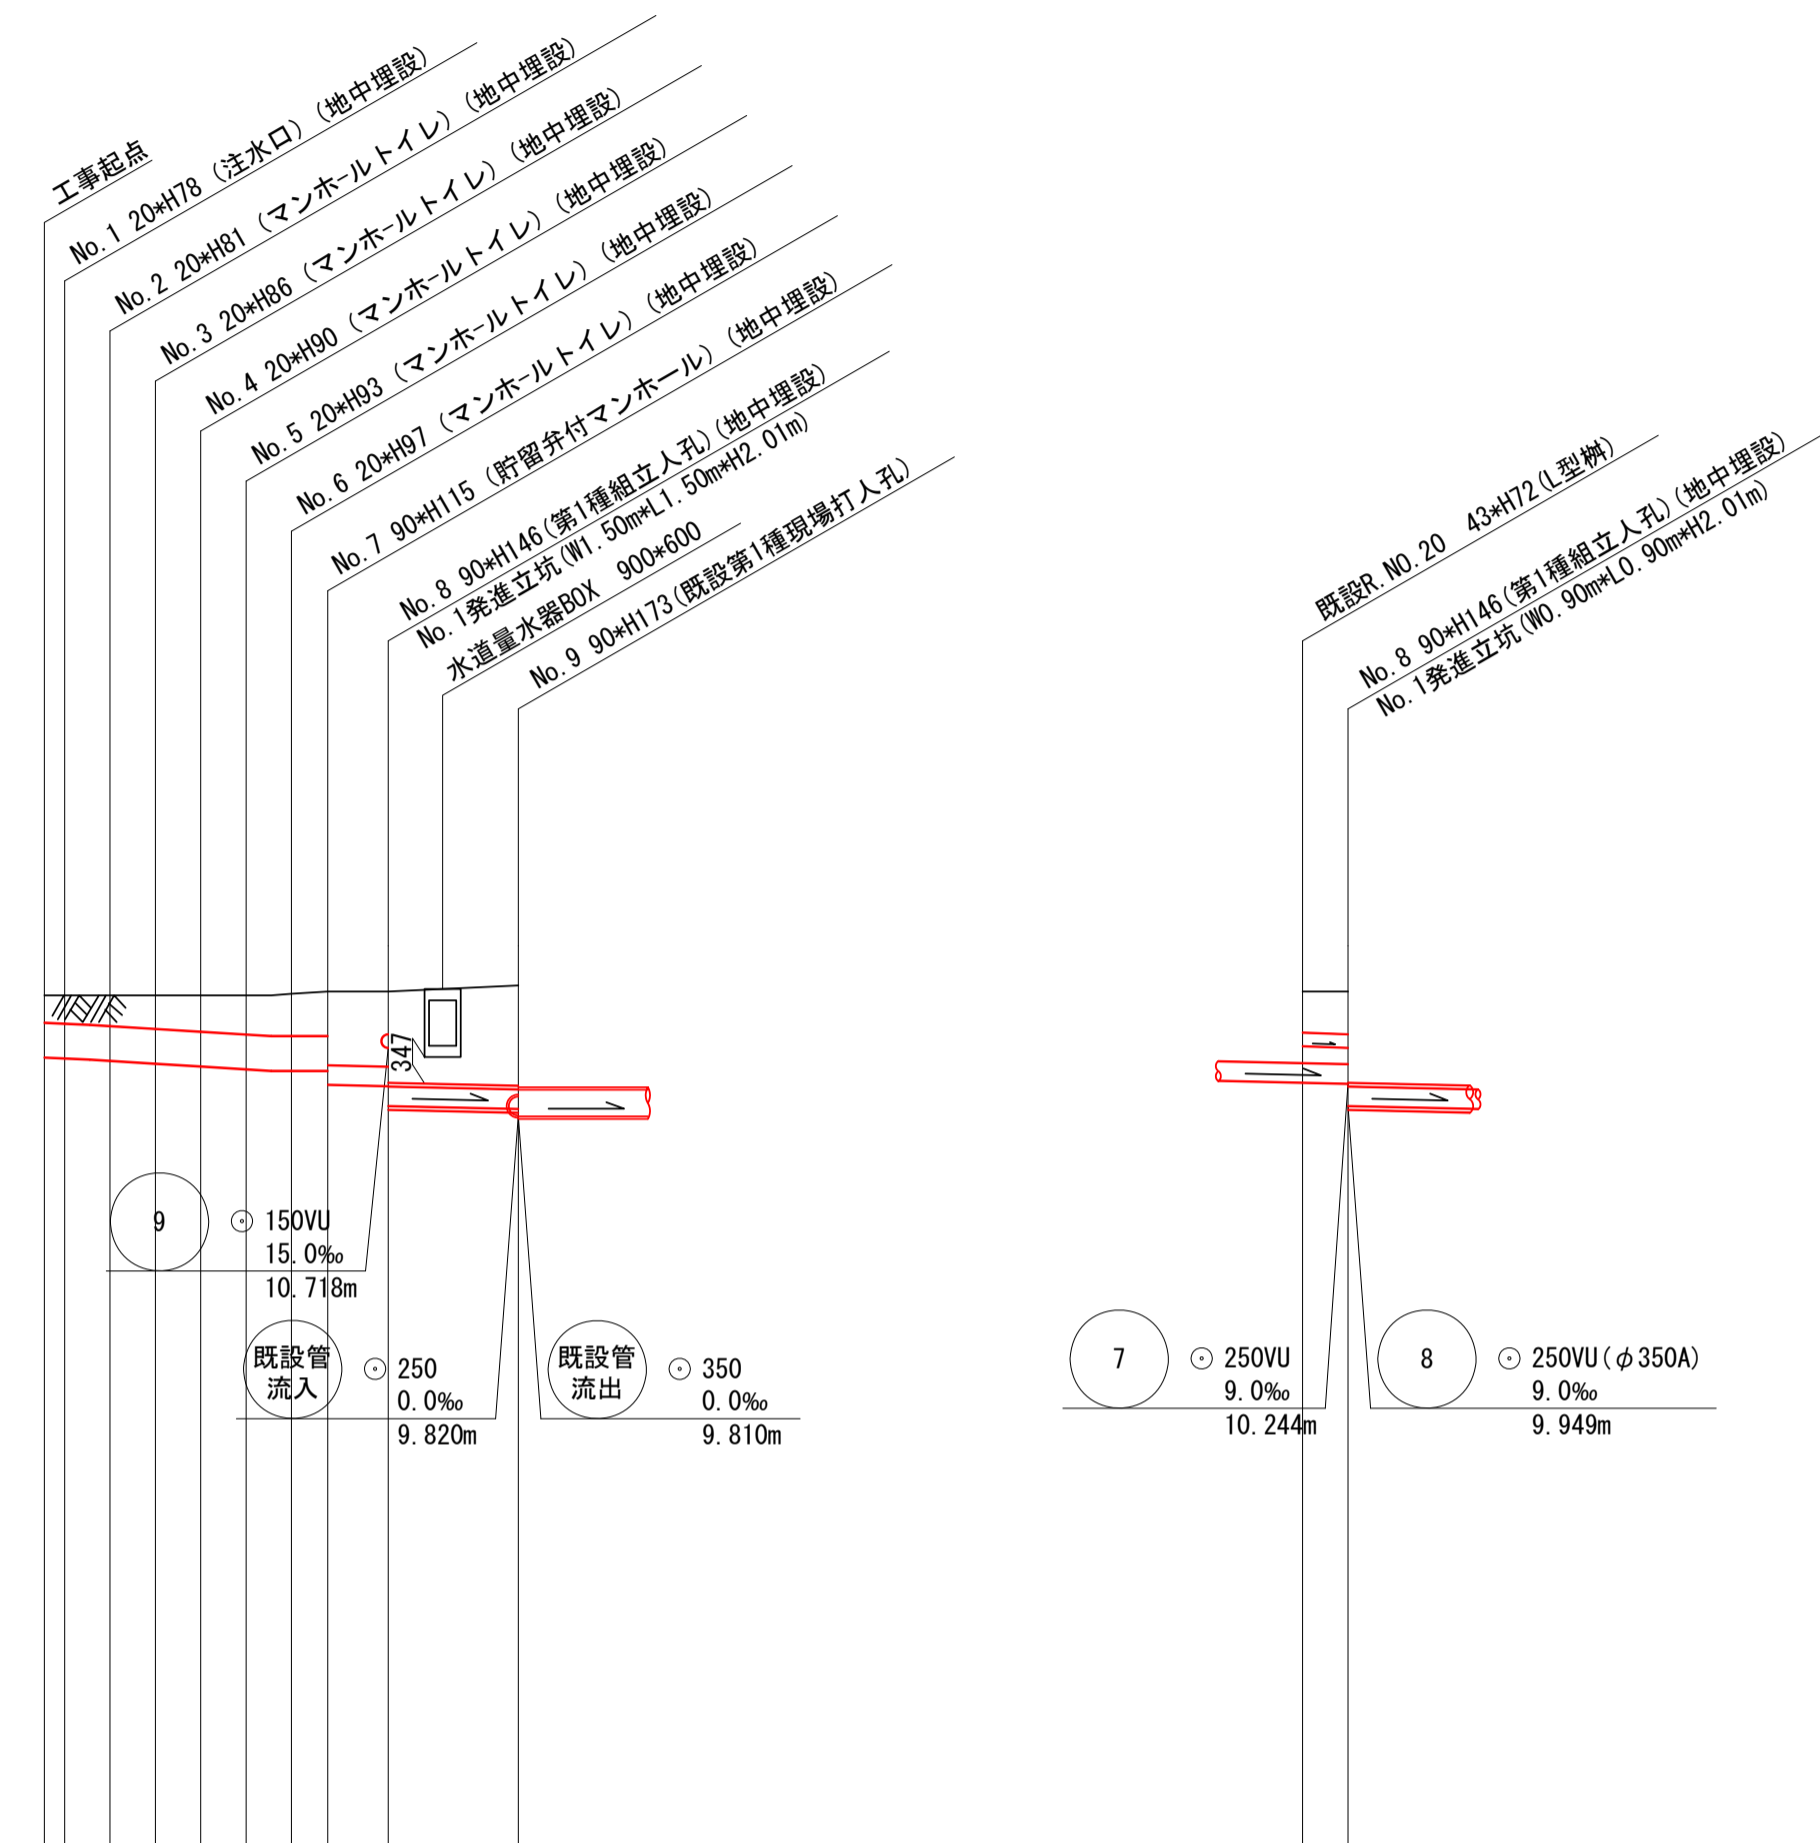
工事起点
No. 1 20*H78（注水口）（地中埋設）
No. 2 20*H81（マンホールトイレ）（地中埋設）
No. 3 20*H86（マンホールトイレ）（地中埋設）
No. 4 20*H90（マンホールトイレ）（地中埋設）
No. 5 20*H93（マンホールトイレ）（地中埋設）
No. 6 20*H97（マンホールトイレ）（地中埋設）
No. 7 90*H115（貯留弁付マンホール）（地中埋設）
No. 8 90*H146（第1種組立人孔）（地中埋設）
No. 1発進立坑（W1. 50m*L1. 50m*H2. 01m）
水道量水器BOX 900*600
No. 9 90*H173（既設第1種現場打人孔）

既設R. NO. 20 43*H72（L型桝）
No. 8 90*H146（第1種組立人孔）（地中埋設）
No. 1発進立坑（W0. 90m*L0. 90m*H2. 01m）

347

9
150VU
15. 0‰
10. 718m

既設管流入
250
0. 0‰
9. 820m

既設管流出
350
0. 0‰
9. 810m

7
250VU
9. 0‰
10. 244m

8
250VU（$\phi$350A）
9. 0‰
9. 949m